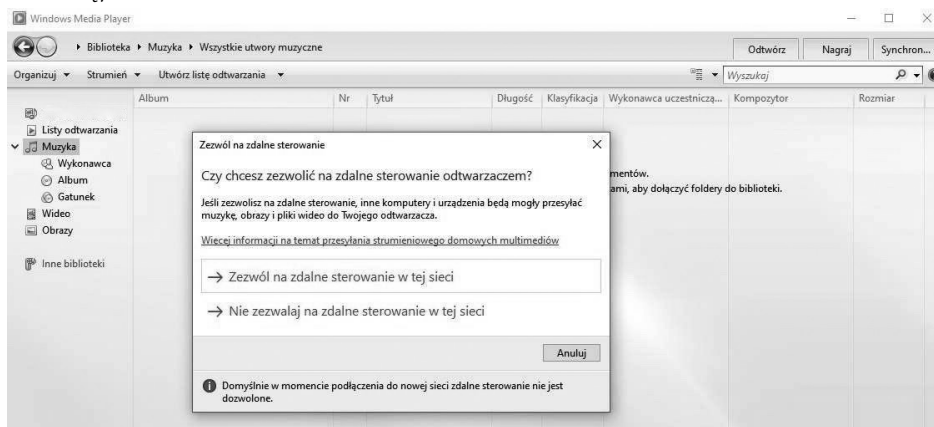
Windows Media Player

▸ Biblioteka ▸ Muzyka ▸ Wszystkie utwory muzyczne

Odtwórz Nagraj Synchron...

Organizuj ▾ Strumień ▾ Utwórz listę odtwarzania ▾

Wyszukaj

Listy odtwarzania
Muzyka
Wykonawca
Album
Gatunek
Wideo
Obrazy

Inne biblioteki

| Album | Nr | Tytuł | Długość | Klasyfikacja | Wykonawca uczestniczą... | Kompozytor | Rozmiar |
|---|---|---|---|---|---|---|---|

mentów.
ami, aby dołączyć foldery do biblioteki.

Zezwól na zdalne sterowanie

Czy chcesz zezwolić na zdalne sterowanie odtwarzaczem?

Jeśli zezwolisz na zdalne sterowanie, inne komputery i urządzenia będą mogły przesyłać muzykę, obrazy i pliki wideo do Twojego odtwarzacza.

Więcej informacji na temat przesyłania strumieniowego domowych multimediów

→ Zezwól na zdalne sterowanie w tej sieci

→ Nie zezwalaj na zdalne sterowanie w tej sieci

Anuluj

Domyślnie w momencie podłączenia do nowej sieci zdalne sterowanie nie jest dozwolone.